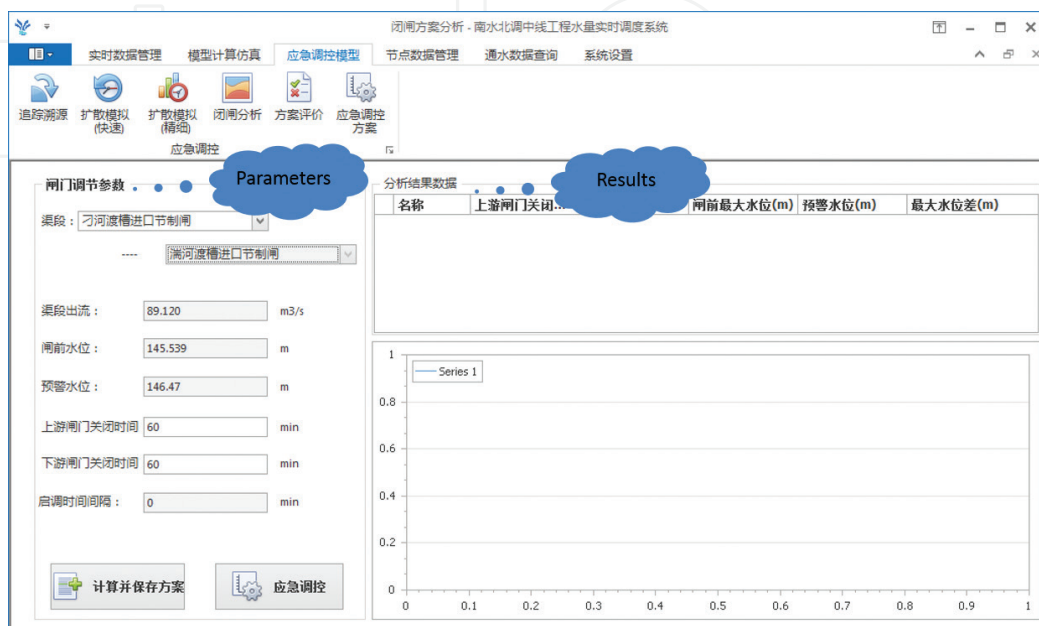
闭闸方案分析 - 南水北调中线工程水量实时调度系统

实时数据管理　模型计算仿真　应急调控模型　节点数据管理　通水数据查询　系统设置

追踪溯源　扩散模拟(快速)　扩散模拟(精细)　闭闸分析　方案评价　应急调控方案
应急调控

闸门调节参数
Parameters

渠段：刁河渡槽进口节制闸
---- 湍河渡槽进口节制闸

渠段出流： 89.120 m3/s
闸前水位： 145.539 m
预警水位： 146.47 m
上游闸门关闭时间 60 min
下游闸门关闭时间 60 min
启调时间间隔： 0 min

计算并保存方案　应急调控

分析结果数据
Results

| 名称 | 上游闸门关闭... | 闸前最大水位(m) | 预警水位(m) | 最大水位差(m) |
|---|---|---|---|---|

Series 1
1
0.8
0.6
0.4
0.2
0
0 0.1 0.2 0.3 0.4 0.5 0.6 0.7 0.8 0.9 1